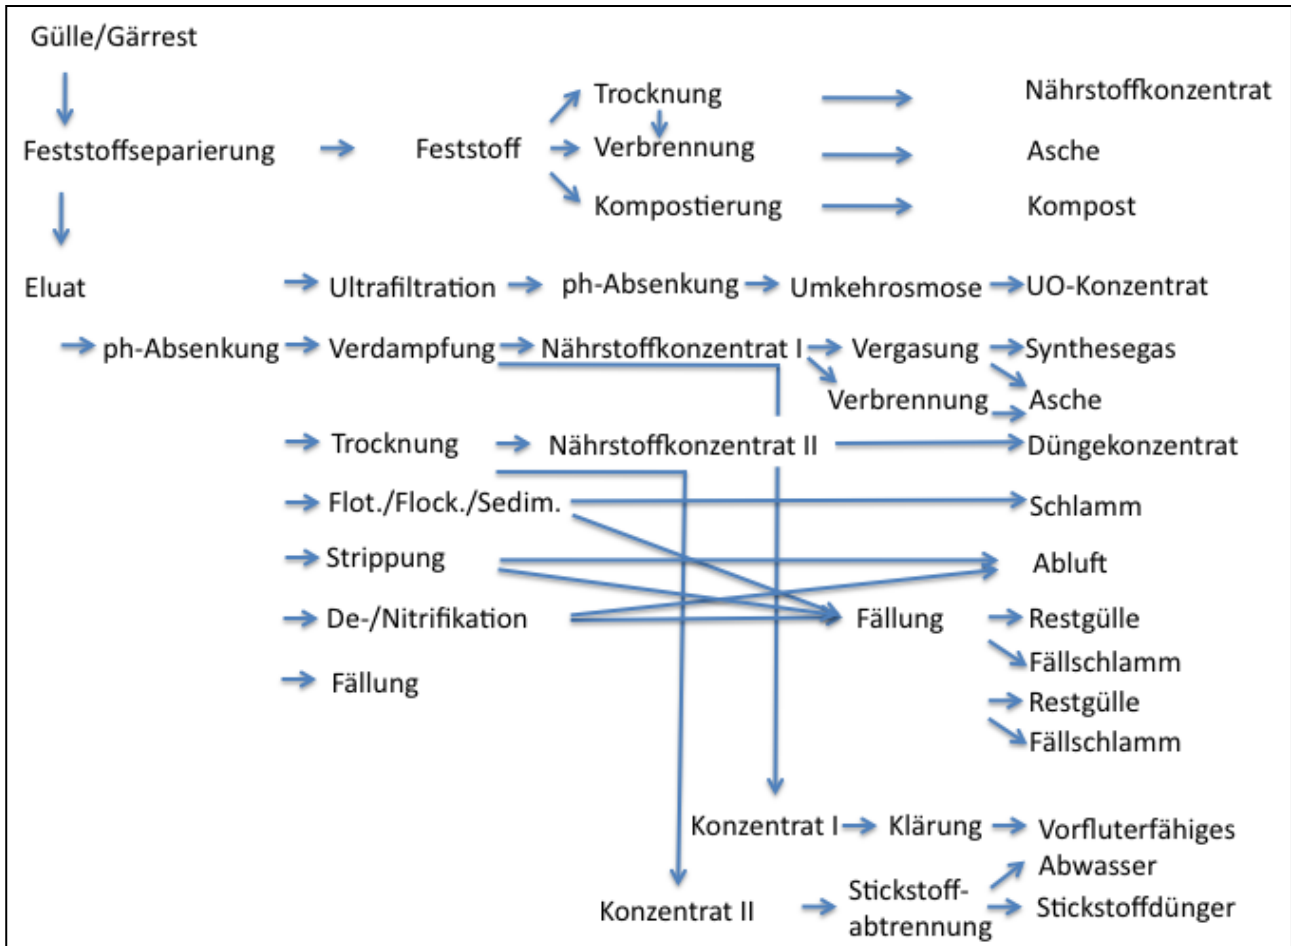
Gülle/Gärrest

Feststoffseparierung

Feststoff

Trocknung

Verbrennung

Kompostierung

Nährstoffkonzentrat

Asche

Kompost

Eluat

Ultrafiltration

ph-Absenkung

Umkehrosmose

UO-Konzentrat

ph-Absenkung

Verdampfung

Nährstoffkonzentrat I

Vergasung

Synthesegas

Verbrennung

Asche

Trocknung

Nährstoffkonzentrat II

Düngekonzentrat

Flot./Flock./Sedim.

Schlamm

Strippung

Abluft

De-/Nitrifikation

Fällung

Restgülle

Fällschlamm

Fällung

Restgülle

Fällschlamm

Konzentrat I

Klärung

Vorfluterfähiges Abwasser

Konzentrat II

Stickstoffabtrennung

Stickstoffdünger